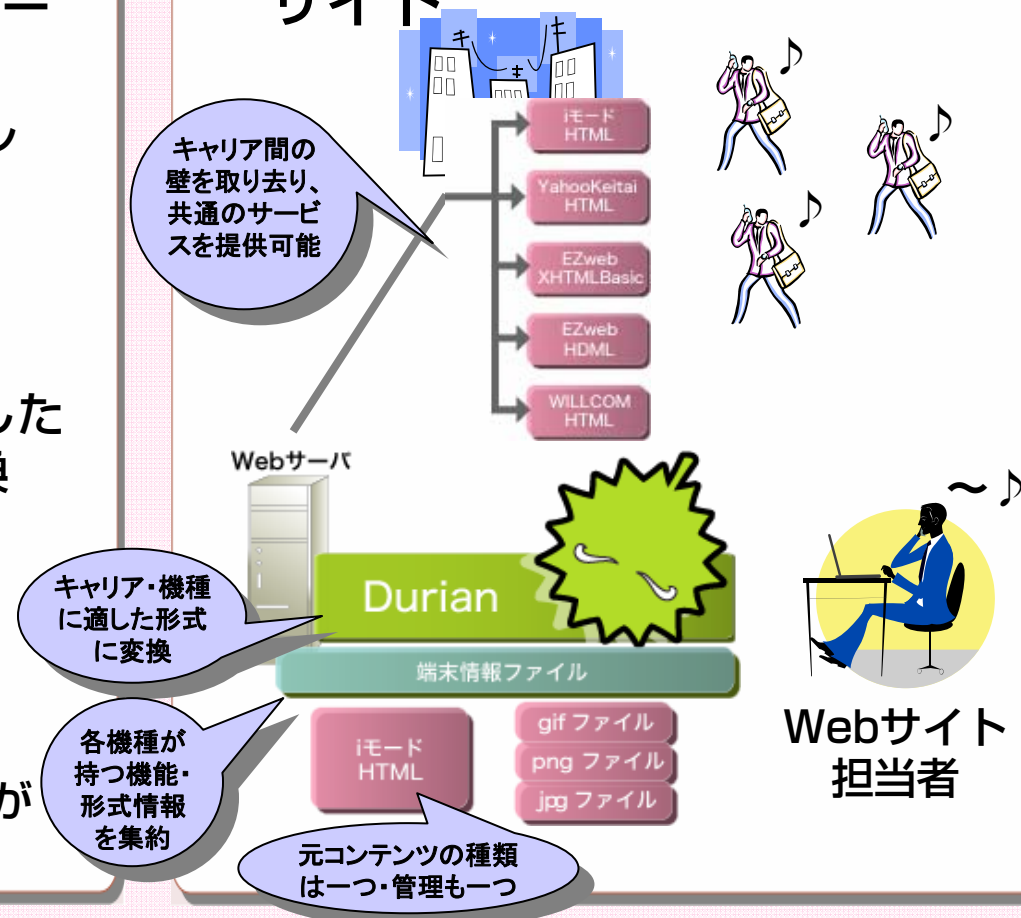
ー

ノ

した
換

が

サイト

iモード
HTML

YahooKeitai
HTML

EZweb
XHTMLBasic

EZweb
HDML

WILLCOM
HTML

キャリア間の壁を取り去り、共通のサービスを提供可能

♪

♪

♪

Webサーバ

~♪

Durian

キャリア・機種に適した形式に変換

端末情報ファイル

各機種が持つ機能・形式情報を集約

iモード
HTML

gif ファイル

png ファイル

jpg ファイル

Webサイト
担当者

元コンテンツの種類は一つ・管理も一つ